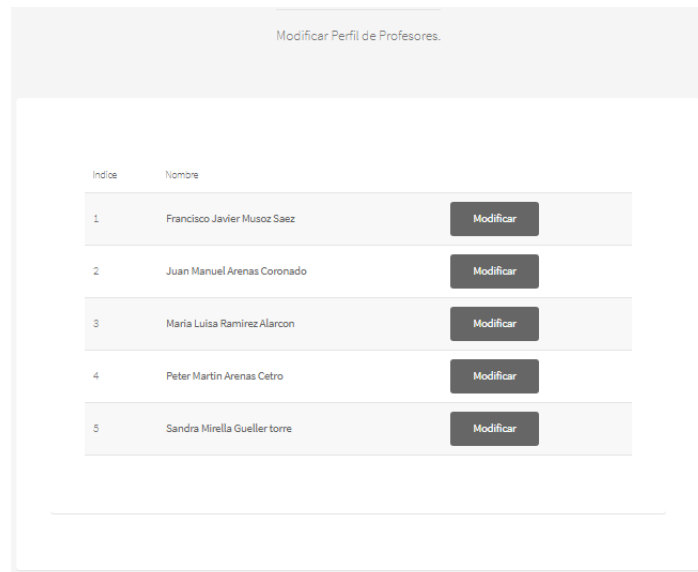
Modificar Perfil de Profesores.

| Indice | Nombre | |
|---|---|---|
| 1 | Francisco Javier Musoz Saez | Modificar |
| 2 | Juan Manuel Arenas Coronado | Modificar |
| 3 | Maria Luisa Ramirez Alarcon | Modificar |
| 4 | Peter Martin Arenas Cetro | Modificar |
| 5 | Sandra Mirella Gueller torre | Modificar |